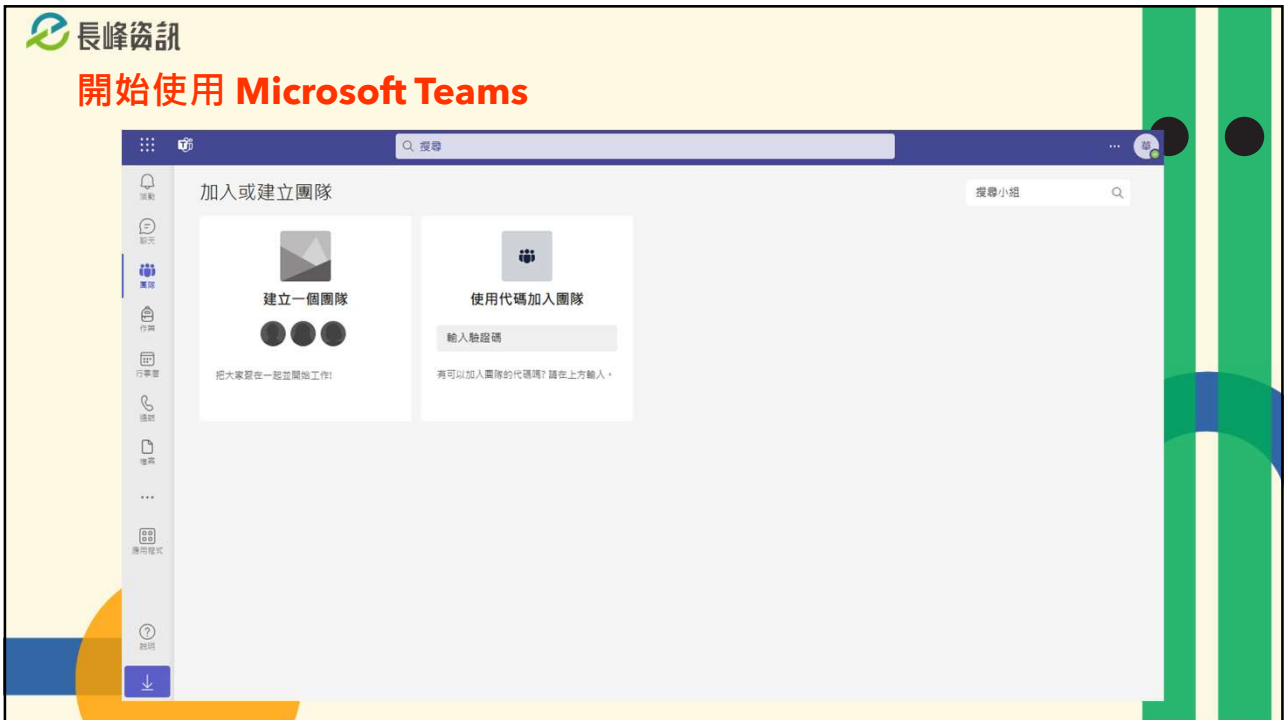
長峰資訊

開始使用 Microsoft Teams

搜尋

...

活動

聊天

團隊

作業

行事曆

通話

檔案

...

應用程式

說明

加入或建立團隊

搜尋小組

建立一個團隊

把大家聚在一起並開始工作!

使用代碼加入團隊

輸入驗證碼

有可以加入團隊的代碼嗎? 請在上方輸入。